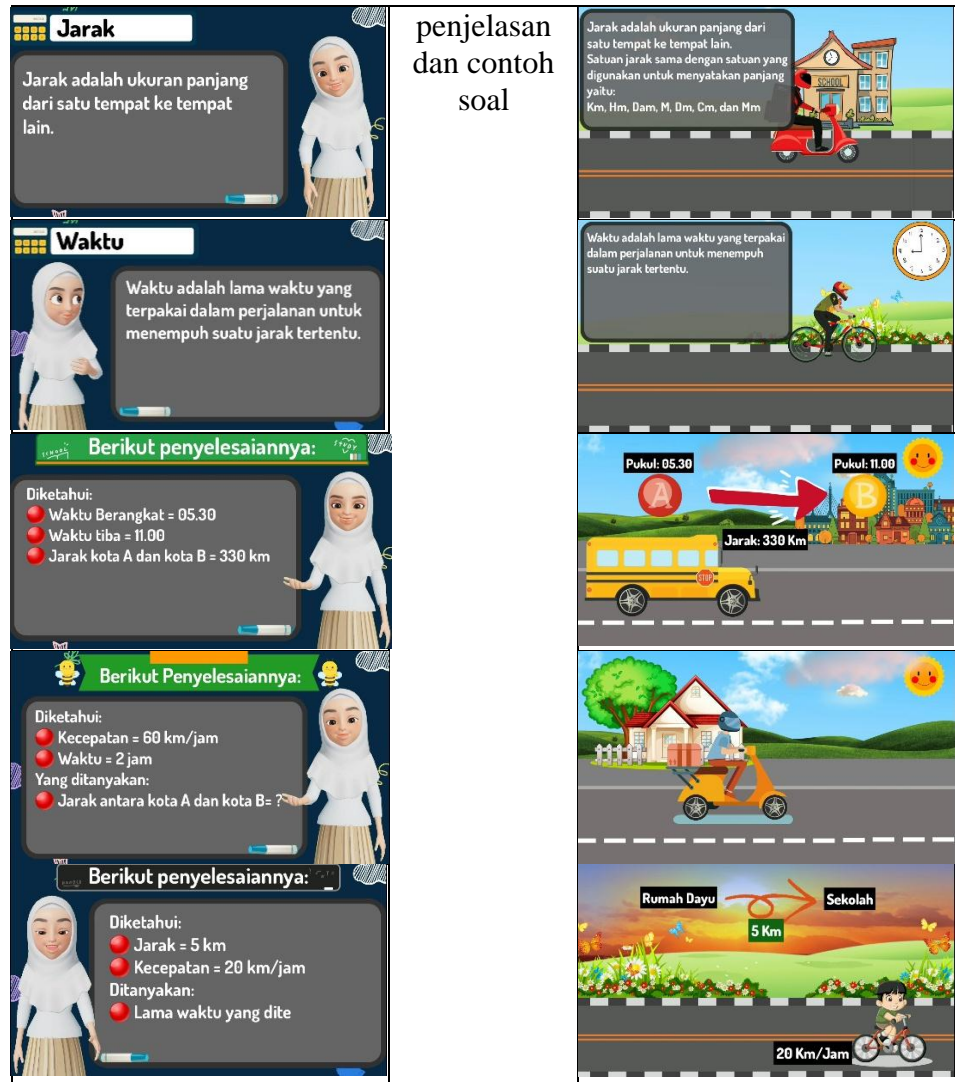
Jarak

Jarak adalah ukuran panjang dari satu tempat ke tempat lain.

penjelasan dan contoh soal

Jarak adalah ukuran panjang dari satu tempat ke tempat lain.
Satuan jarak sama dengan satuan yang digunakan untuk menyatakan panjang yaitu:
Km, Hm, Dam, M, Dm, Cm, dan Mm

SCHOOL

Waktu

Waktu adalah lama waktu yang terpakai dalam perjalanan untuk menempuh suatu jarak tertentu.

Waktu adalah lama waktu yang terpakai dalam perjalanan untuk menempuh suatu jarak tertentu.

Berikut penyelesaiannya:

Diketahui:
Waktu Berangkat = 05.30
Waktu tiba = 11.00
Jarak kota A dan kota B = 330 km

Pukul: 05.30
A
Pukul: 11.00
B
Jarak: 330 Km
STOP

Berikut Penyelesaiannya:

Diketahui:
Kecepatan = 60 km/jam
Waktu = 2 jam
Yang ditanyakan:
Jarak antara kota A dan kota B= ?

Berikut penyelesaiannya:

Diketahui:
Jarak = 5 km
Kecepatan = 20 km/jam
Ditanyakan:
Lama waktu yang dite

Rumah Dayu
Sekolah
5 Km
20 Km/Jam